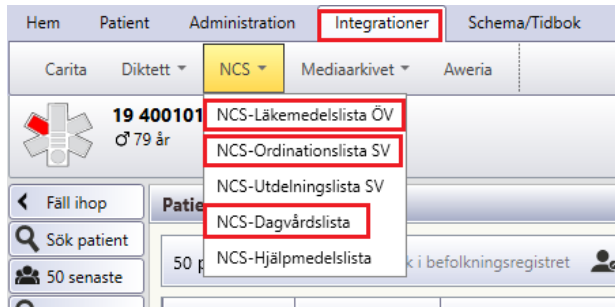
Hem Patient Administration Integrationer Schema/Tidbok

Carita Diktett NCS Mediaarkivet Aweria

19 400101
♂ 79 år

NCS-Läkemedelslista ÖV
NCS-Ordinationslista SV
NCS-Utdelningslista SV
NCS-Dagvårdslista
NCS-Hjälpmedelslista

Fäll ihop
Sök patient
50 senaste

Patie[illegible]

50 p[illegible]

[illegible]k i befolkningsregistret